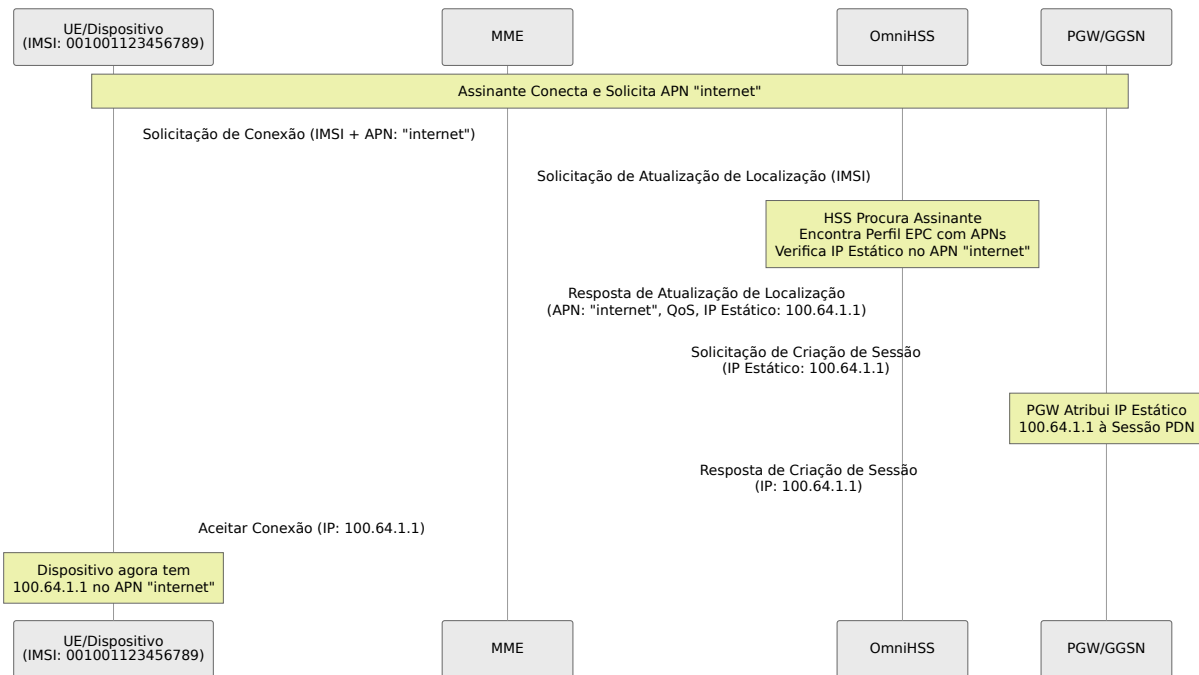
UE/Dispositivo
(IMSI: 001001123456789)

MME

OmniHSS

PGW/GGSN

Assinante Conecta e Solicita APN "internet"

Solicitação de Conexão (IMSI + APN: "internet")

Solicitação de Atualização de Localização (IMSI)

HSS Procura Assinante
Encontra Perfil EPC com APNs
Verifica IP Estático no APN "internet"

Resposta de Atualização de Localização
(APN: "internet", QoS, IP Estático: 100.64.1.1)

Solicitação de Criação de Sessão
(IP Estático: 100.64.1.1)

PGW Atribui IP Estático
100.64.1.1 à Sessão PDN

Resposta de Criação de Sessão
(IP: 100.64.1.1)

Aceitar Conexão (IP: 100.64.1.1)

Dispositivo agora tem
100.64.1.1 no APN "internet"

UE/Dispositivo
(IMSI: 001001123456789)

MME

OmniHSS

PGW/GGSN